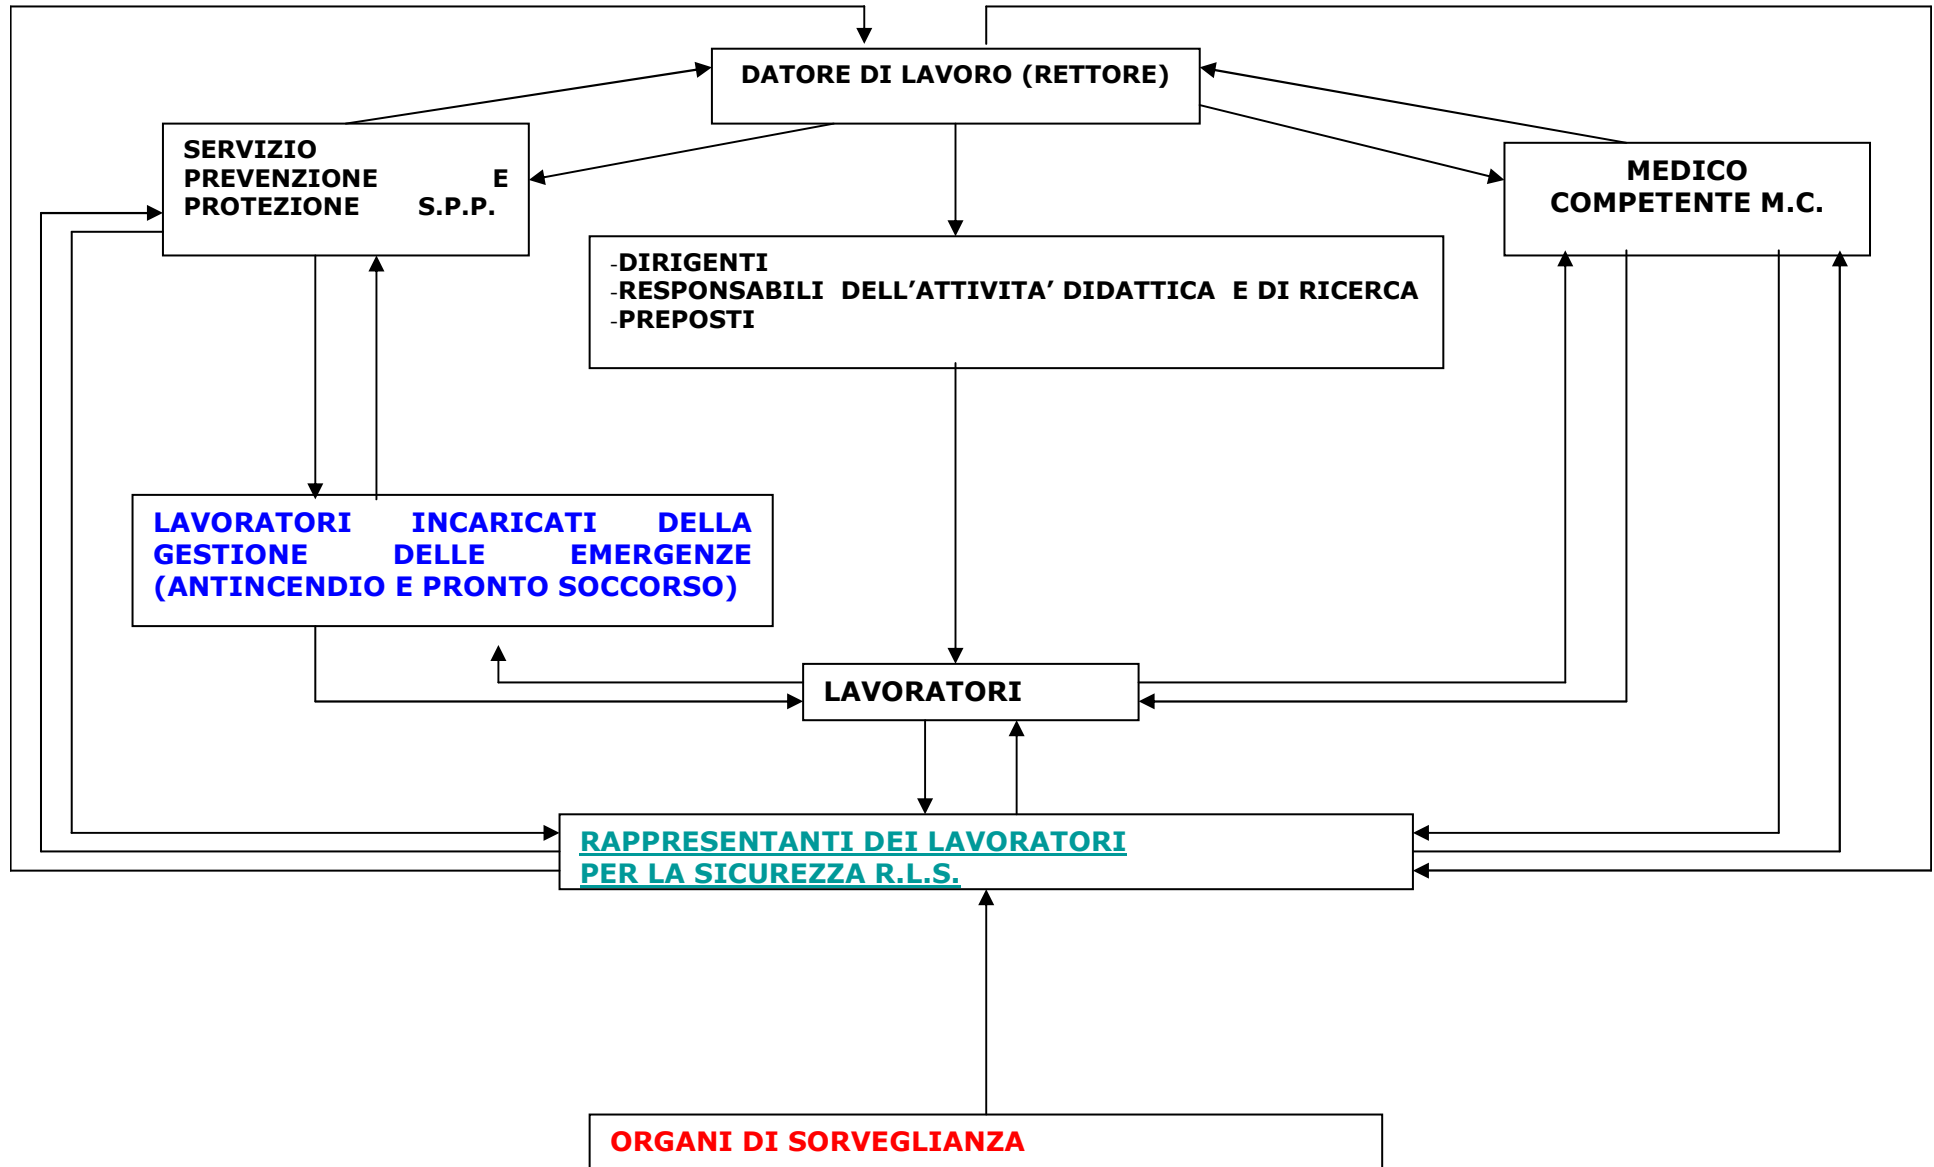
DATORE DI LAVORO (RETTORE)

SERVIZIO PREVENZIONE E PROTEZIONE S.P.P.

MEDICO COMPETENTE M.C.

-DIRIGENTI
-RESPONSABILI DELL'ATTIVITA' DIDATTICA E DI RICERCA
-PREPOSTI

LAVORATORI INCARICATI DELLA GESTIONE DELLE EMERGENZE (ANTINCENDIO E PRONTO SOCCORSO)

LAVORATORI

RAPPRESENTANTI DEI LAVORATORI
PER LA SICUREZZA R.L.S.

ORGANI DI SORVEGLIANZA